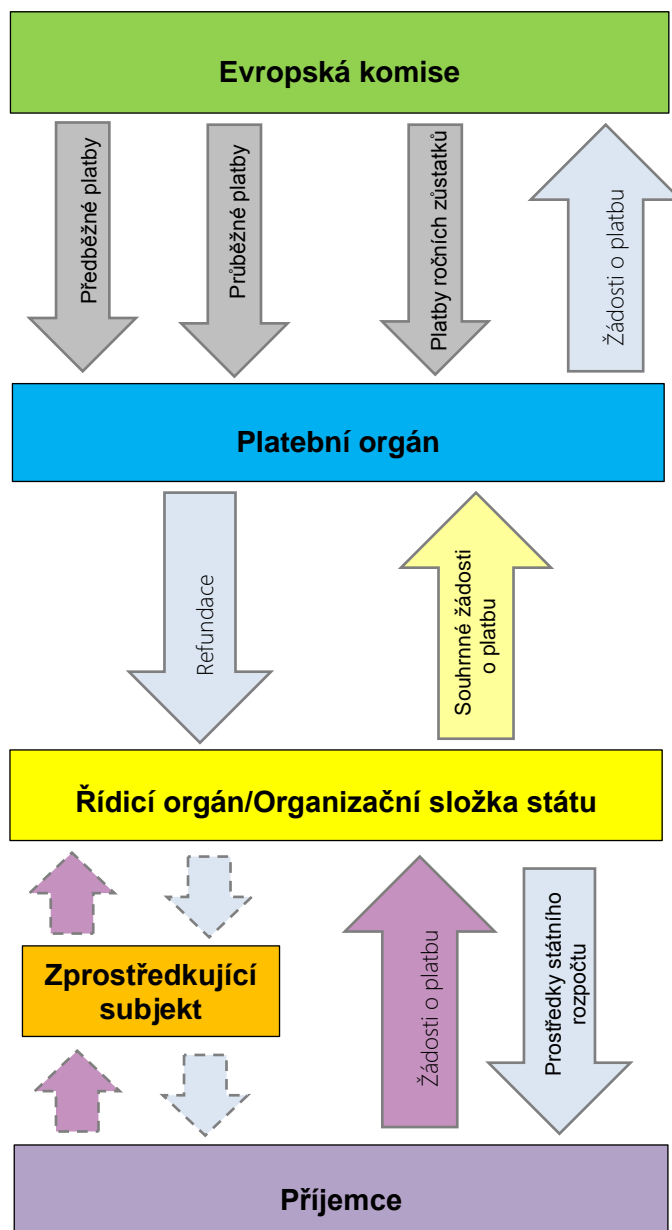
Evropská komise

Předběžné platby

Průběžné platby

Platby ročních zůstatků

Žádosti o platbu

Platební orgán

Refundace

Souhrnné žádosti o platbu

Řídicí orgán/Organizační složka státu

Zprostředkující subjekt

Žádosti o platbu

Prostředky státního rozpočtu

Příjemce